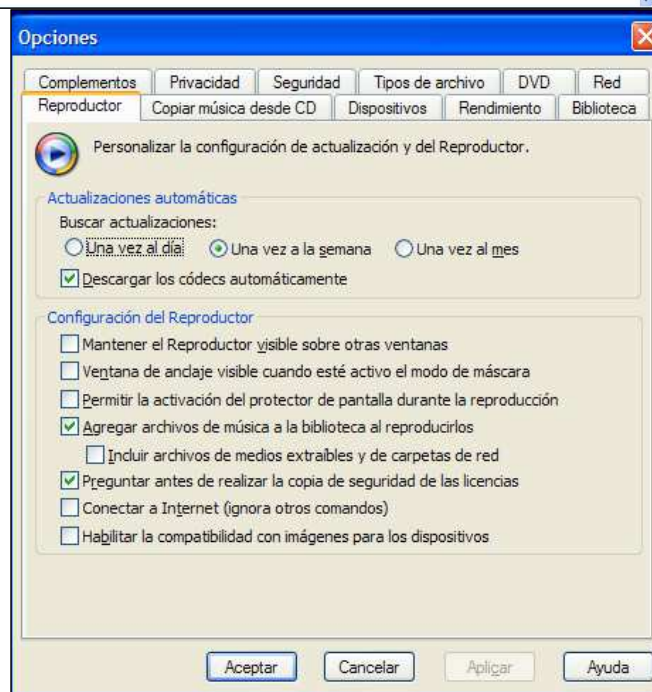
Opciones

Complementos | Privacidad | Seguridad | Tipos de archivo | DVD | Red
Reproductor | Copiar música desde CD | Dispositivos | Rendimiento | Biblioteca

Personalizar la configuración de actualización y del Reproductor.

Actualizaciones automáticas
Buscar actualizaciones:
Una vez al día
Una vez a la semana
Una vez al mes
Descargar los códecs automáticamente

Configuración del Reproductor
Mantener el Reproductor visible sobre otras ventanas
Ventana de anclaje visible cuando esté activo el modo de máscara
Permitir la activación del protector de pantalla durante la reproducción
Agregar archivos de música a la biblioteca al reproducirlos
Incluir archivos de medios extraíbles y de carpetas de red
Preguntar antes de realizar la copia de seguridad de las licencias
Conectar a Internet (ignora otros comandos)
Habilitar la compatibilidad con imágenes para los dispositivos

Aceptar
Cancelar
Aplicar
Ayuda